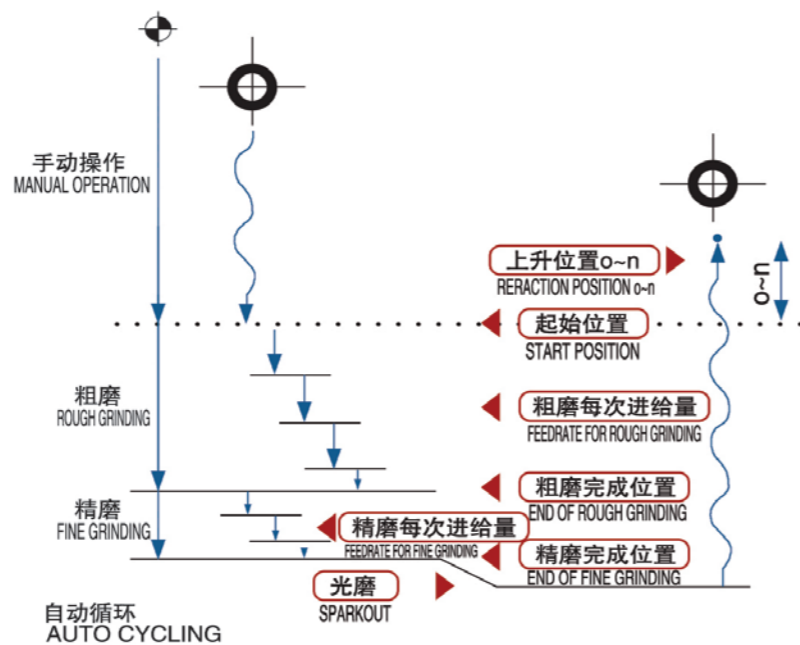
手动操作
MANUAL OPERATION

上升位置o~n
RERACTION POSITION o~n

o~n

起始位置
START POSITION

粗磨
ROUGH GRINDING

粗磨每次进给量
FEEDRATE FOR ROUGH GRINDING

粗磨完成位置
END OF ROUGH GRINDING

精磨
FINE GRINDING

精磨每次进给量
FEEDRATE FOR FINE GRINDING

精磨完成位置
END OF FINE GRINDING

光磨
SPARKOUT

自动循环
AUTO CYCLING